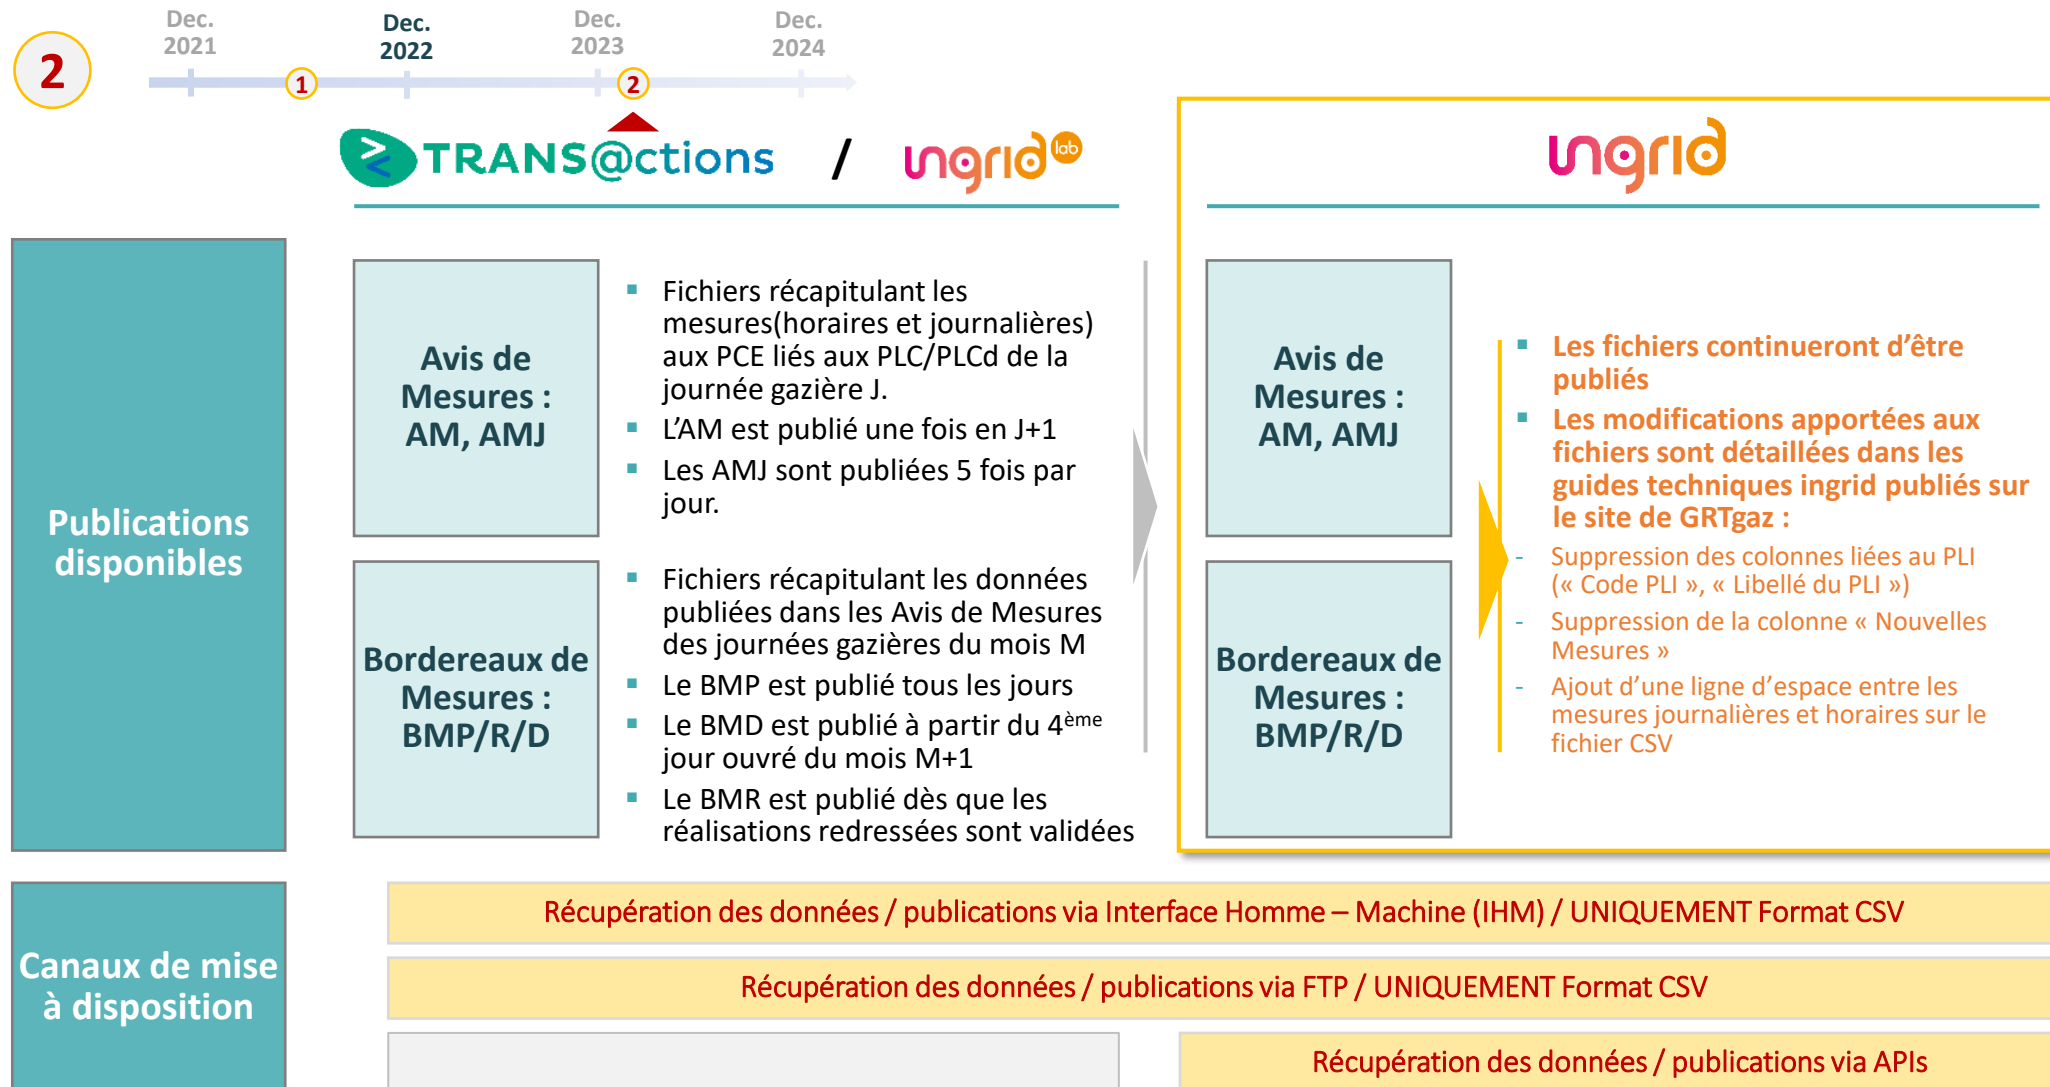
2

Dec. 2021
1
Dec. 2022
Dec. 2023
2
Dec. 2024

TRANS@ctions / ingrid lab

ingrid

Publications disponibles

Avis de Mesures : AM, AMJ

- Fichiers récapitulant les mesures(horaires et journalières) aux PCE liés aux PLC/PLCd de la journée gazière J.
- L'AM est publié une fois en J+1
- Les AMJ sont publiées 5 fois par jour.

Bordereaux de Mesures : BMP/R/D

- Fichiers récapitulant les données publiées dans les Avis de Mesures des journées gazières du mois M
- Le BMP est publié tous les jours
- Le BMD est publié à partir du 4$^{ème}$ jour ouvré du mois M+1
- Le BMR est publié dès que les réalisations redressées sont validées

Avis de Mesures : AM, AMJ

Bordereaux de Mesures : BMP/R/D

- Les fichiers continueront d'être publiés
- Les modifications apportées aux fichiers sont détaillées dans les guides techniques ingrid publiés sur le site de GRTgaz :
- Suppression des colonnes liées au PLI (« Code PLI », « Libellé du PLI »)
- Suppression de la colonne « Nouvelles Mesures »
- Ajout d'une ligne d'espace entre les mesures journalières et horaires sur le fichier CSV

Canaux de mise à disposition

Récupération des données / publications via Interface Homme – Machine (IHM) / UNIQUEMENT Format CSV

Récupération des données / publications via FTP / UNIQUEMENT Format CSV

Récupération des données / publications via APIs